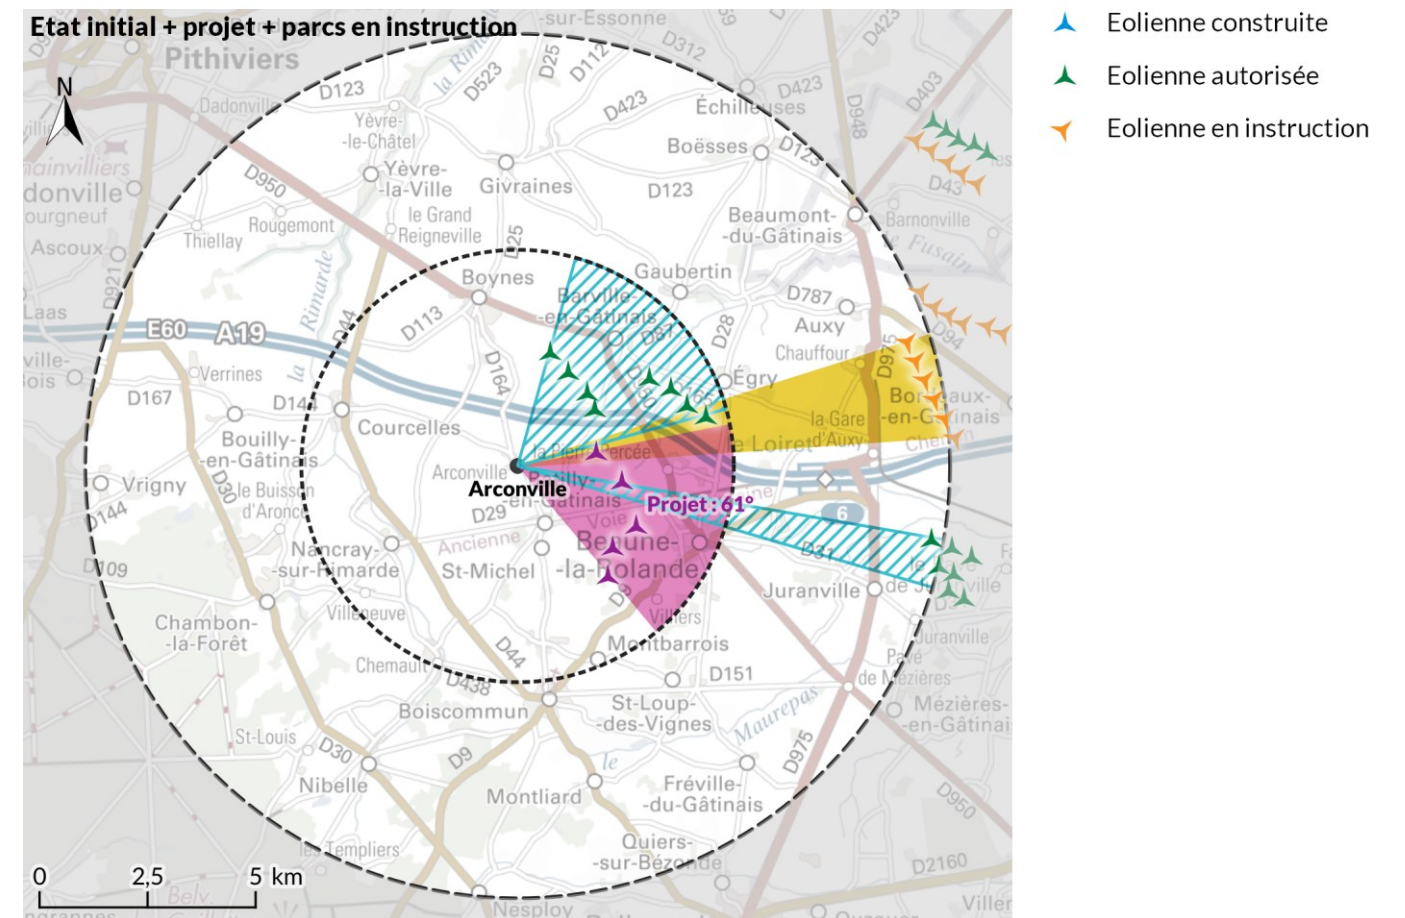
Etat initial + projet + parcs en instruction

Eolienne construite
Eolienne autorisée
Eolienne en instruction

N

Pithiviers
-sur-Essonne
D312
D423
D948
D403
D123
la Rimarde
D523
D25
D112
Échilleuses
Dadonville
Yèvre-le-Châtel
D423
Boësses
D125
Yèvre-la-Ville
Givraines
D123
D43
D950
le Grand Reigneville
Beaumont-du-Gâtinais
Barnonville
Thiellay
Rougemont
Fusain
Ascoux
D921
D25
Boynes
Gaubertin
Laas
E60
A19
Rimarde
D113
D44
Barville-en-Gâtinais
D787
Auxy
D28
Chauffour
D975
D94
Verrines
la
D164
Égry
D167
D14
Courcelles
la Gare
Bordeaux-en-Gâtinais
Bouilly-en-Gâtinais
la Pierre Percée
Loiret
d'Auxy
Arconville
Arconville
Vrigny
D30
le Buisson d'Aronce
Projet : 61°
D144
D29
Voie
6
Ancienne
Beaune-la-Rolande
D31
Nancray-sur-Rimarde
St-Michel
Juranville
D109
Villeneuve
Villiers
Juranville
Chambon-la-Forêt
Montbarrois
D44
Chemault
D438
D151
de Mézières
Boiscommun
St-Loup-des-Vignes
Maurepas
Mézières-en-Gâtinais
St-Louis
D30
D9
D975
Nibelle
Fréville-du-Gâtinais
Montliard
D950
les Templiers
Quiers-sur-Bézonde
D2160
0
2,5
5 km
Nesploy
Villers